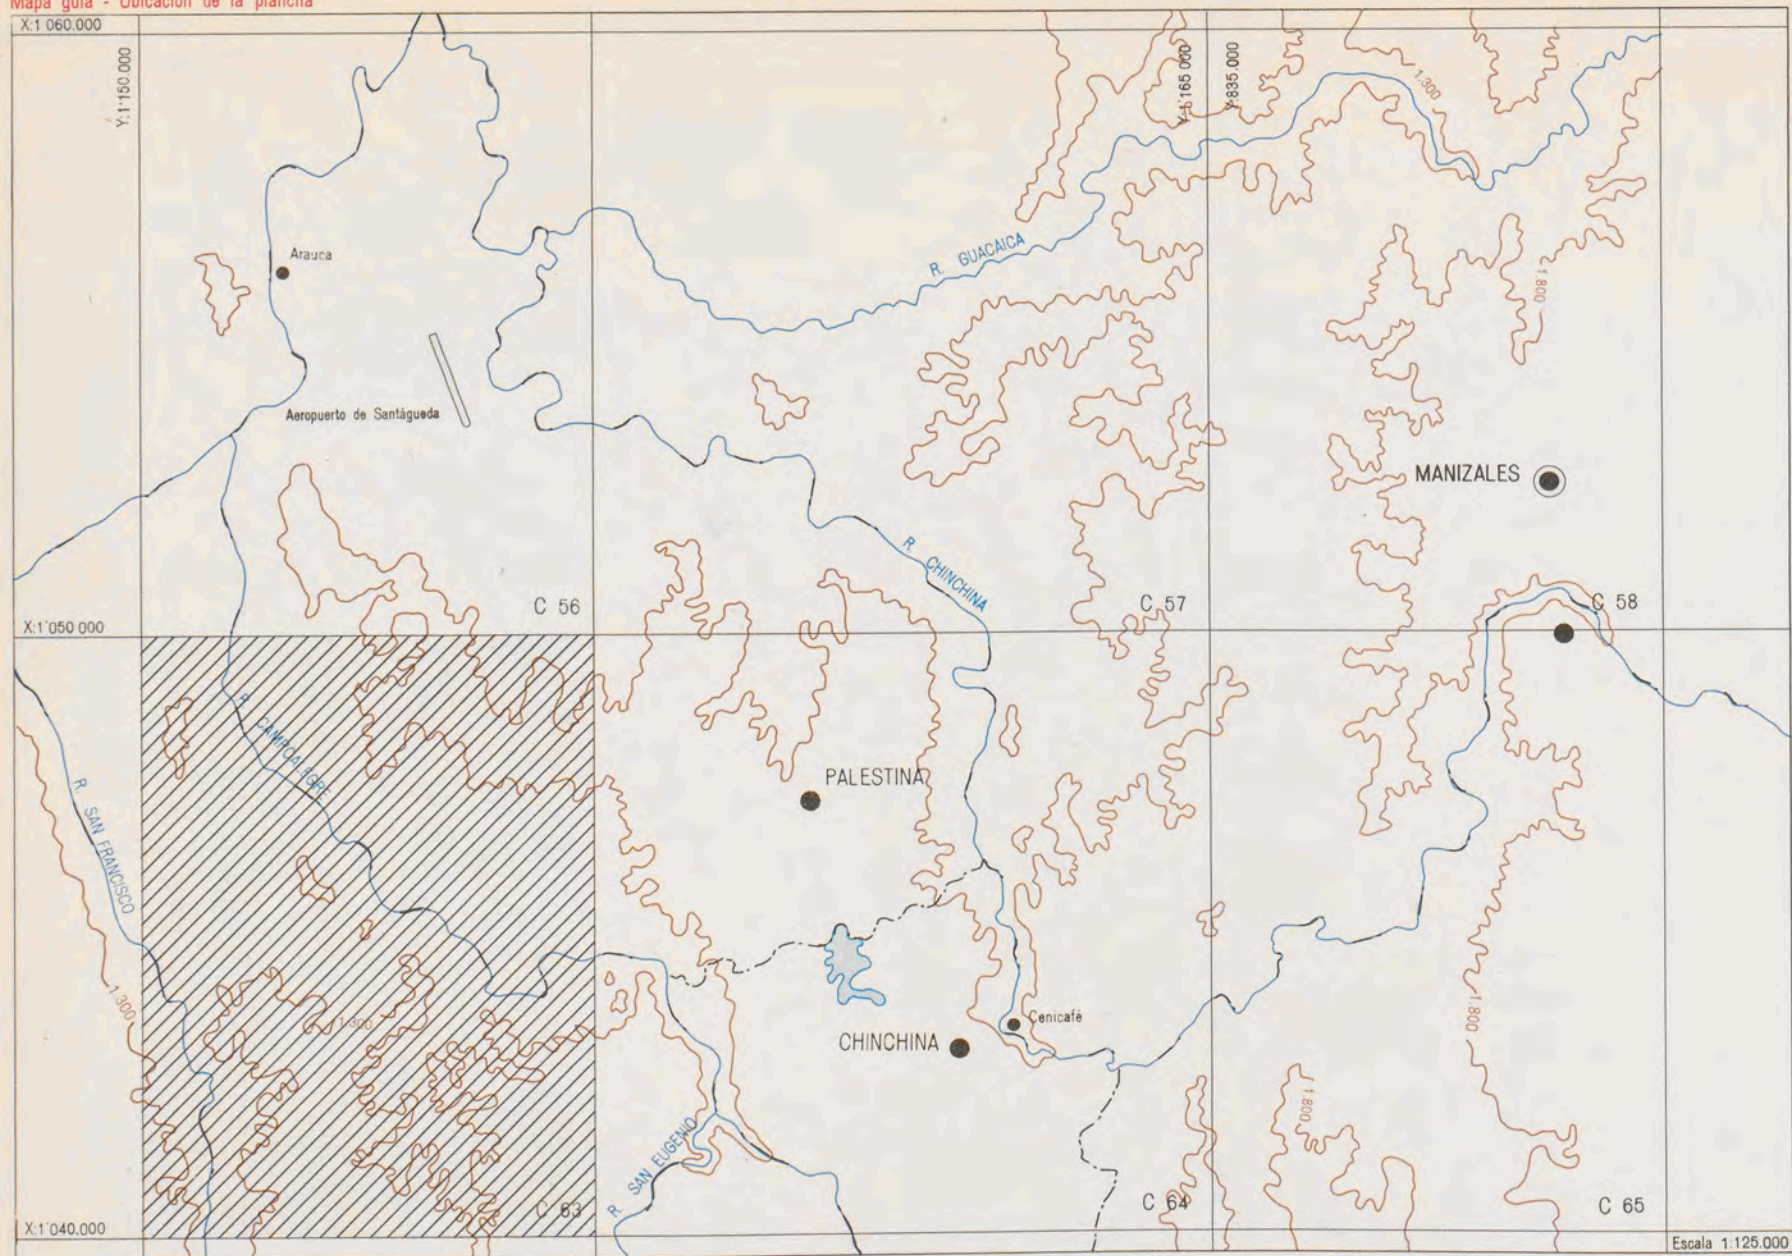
Mapa guía - Ubicación de la plancha

X:1 060.000

Y:1'150.000

Y:1'165.000

Y:835.000

1.300

Arauca

R. GUACAICA

1.800

Aeropuerto de Santágueda

MANIZALES

R. CHINCHINA

C 56

C 57

C 58

X:1'050.000

R. CAMPOALEGRE

R. SAN FRANCISCO

PALESTINA

1.300

1.300

Cenicafé

CHINCHINA

1.800

1.800

R. SAN EUGENIO

C 63

C 64

C 65

X:1'040.000

Escala 1:125.000